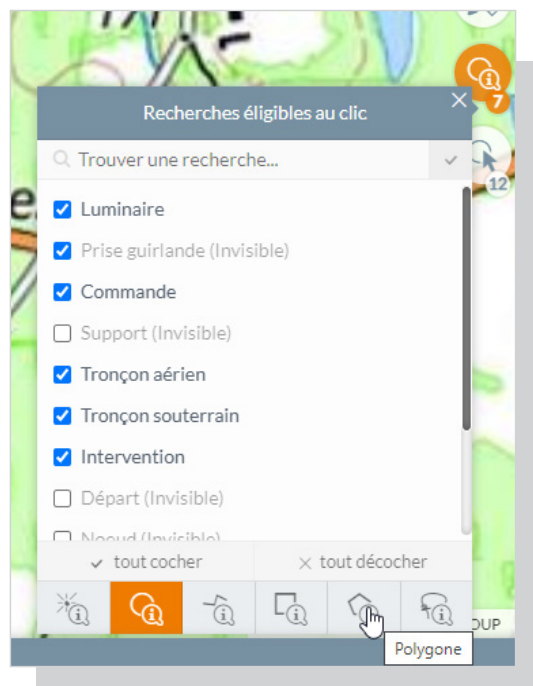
7

12

Recherches éligibles au clic

Trouver une recherche...

Luminaire

Prise guirlande (Invisible)

Commande

Support (Invisible)

Tronçon aérien

Tronçon souterrain

Intervention

Départ (Invisible)

Noeud (Invisible)

tout cocher

tout décocher

OUP

Polygone